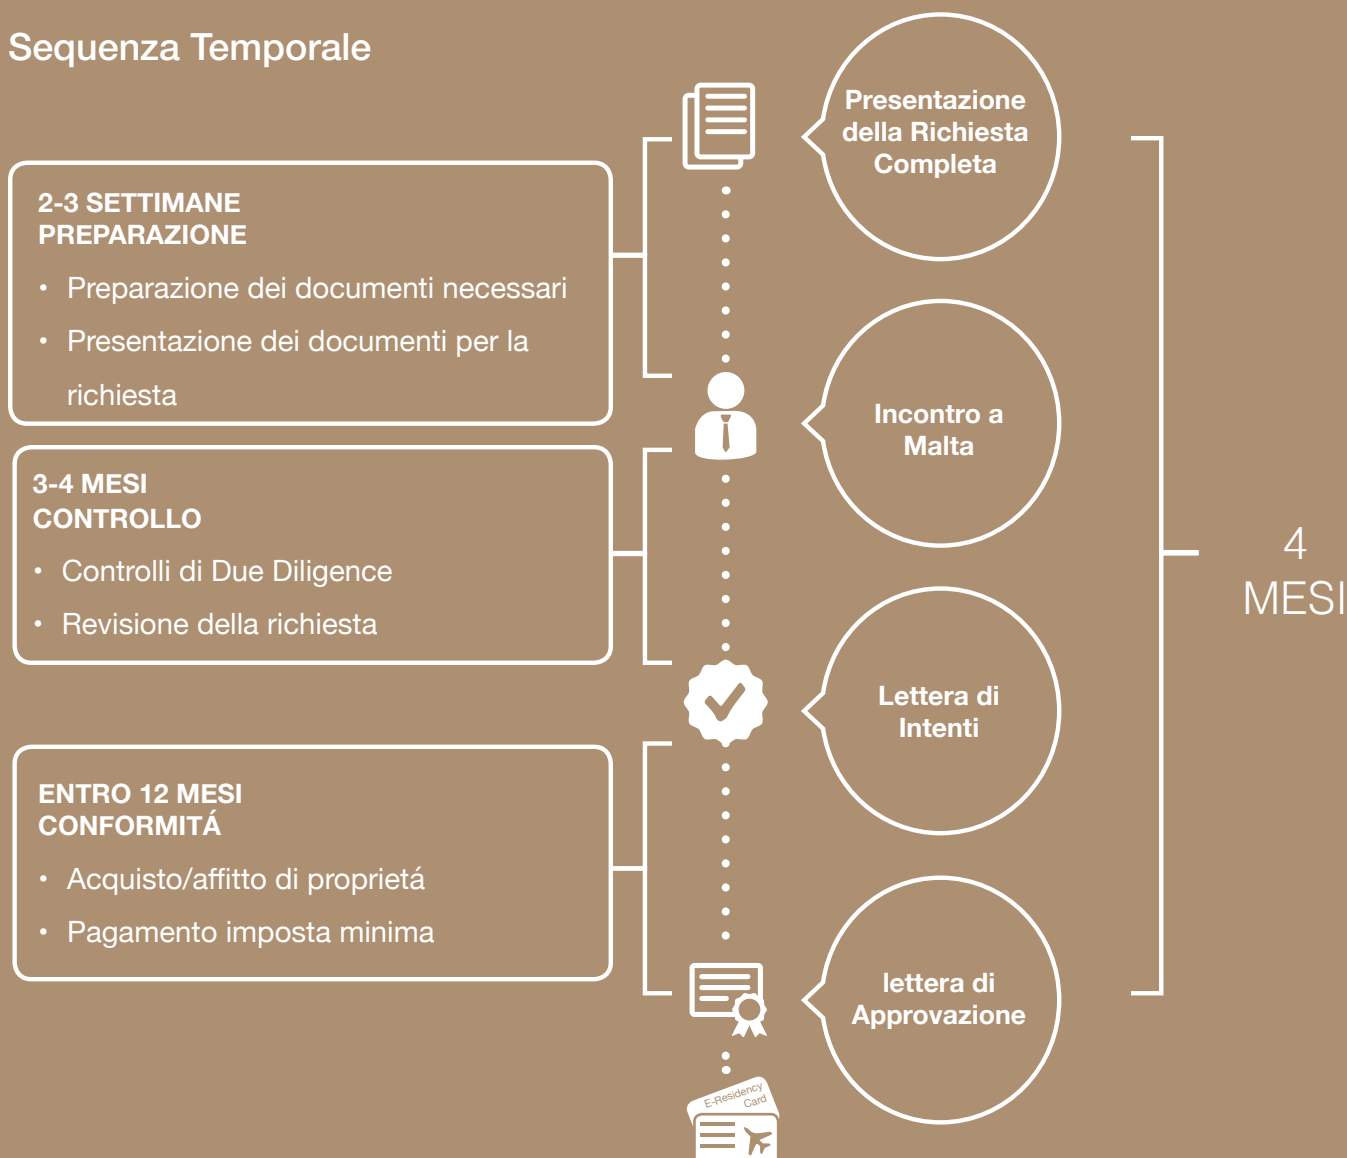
Sequenza Temporale

2-3 SETTIMANE
PREPARAZIONE
• Preparazione dei documenti necessari
• Presentazione dei documenti per la richiesta

3-4 MESI
CONTROLLO
• Controlli di Due Diligence
• Revisione della richiesta

ENTRO 12 MESI
CONFORMITÁ
• Acquisto/affitto di proprietá
• Pagamento imposta minima

Presentazione della Richiesta Completa

Incontro a Malta

Lettera di Intenti

lettera di Approvazione

4
MESI

E-Residency Card